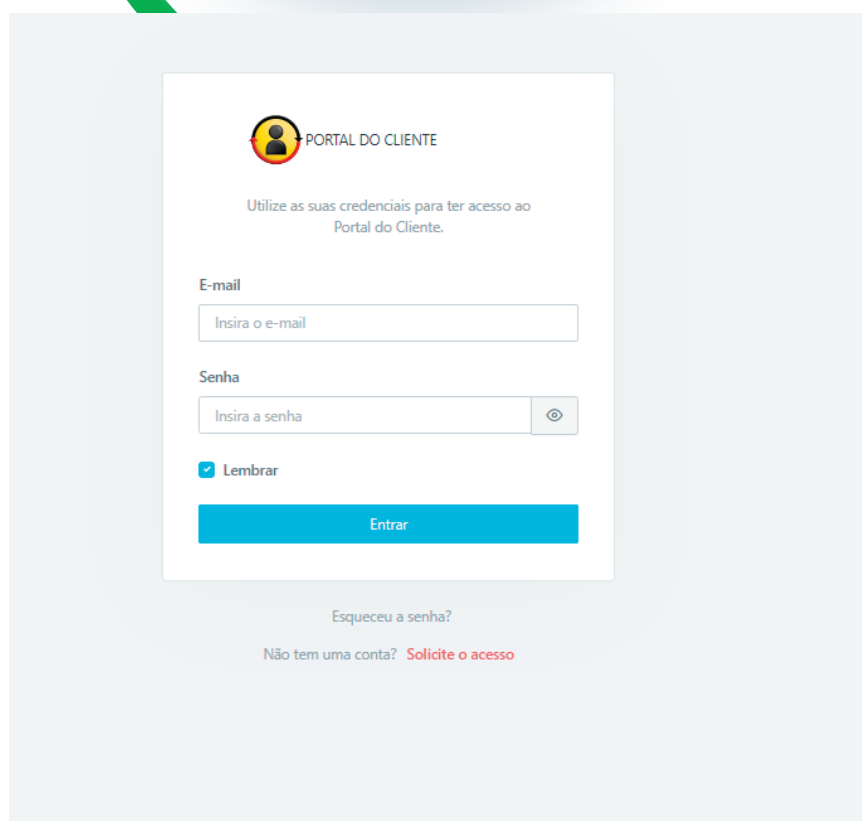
PORTAL DO CLIENTE

Utilize as suas credenciais para ter acesso ao Portal do Cliente.

E-mail

Insira o e-mail

Senha

Insira a senha

Lembrar

Entrar

Esqueceu a senha?

Não tem uma conta? Solicite o acesso